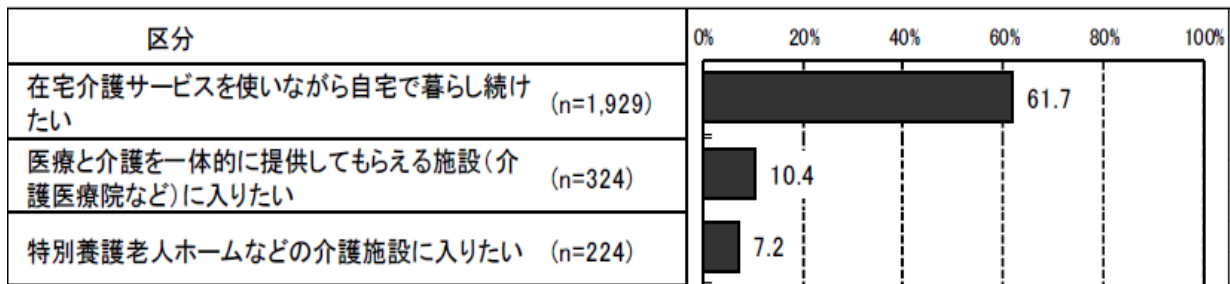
| 区分 | | 0% 20% 40% 60% 80% 100% |
|---|---|---|
| 在宅介護サービスを使いながら自宅で暮らし続けたい | (n=1,929) | 61.7 |
| 医療と介護を一体的に提供してもらえる施設(介護医療院など)に入りたい | (n=324) | 10.4 |
| 特別養護老人ホームなどの介護施設に入りたい | (n=224) | 7.2 |